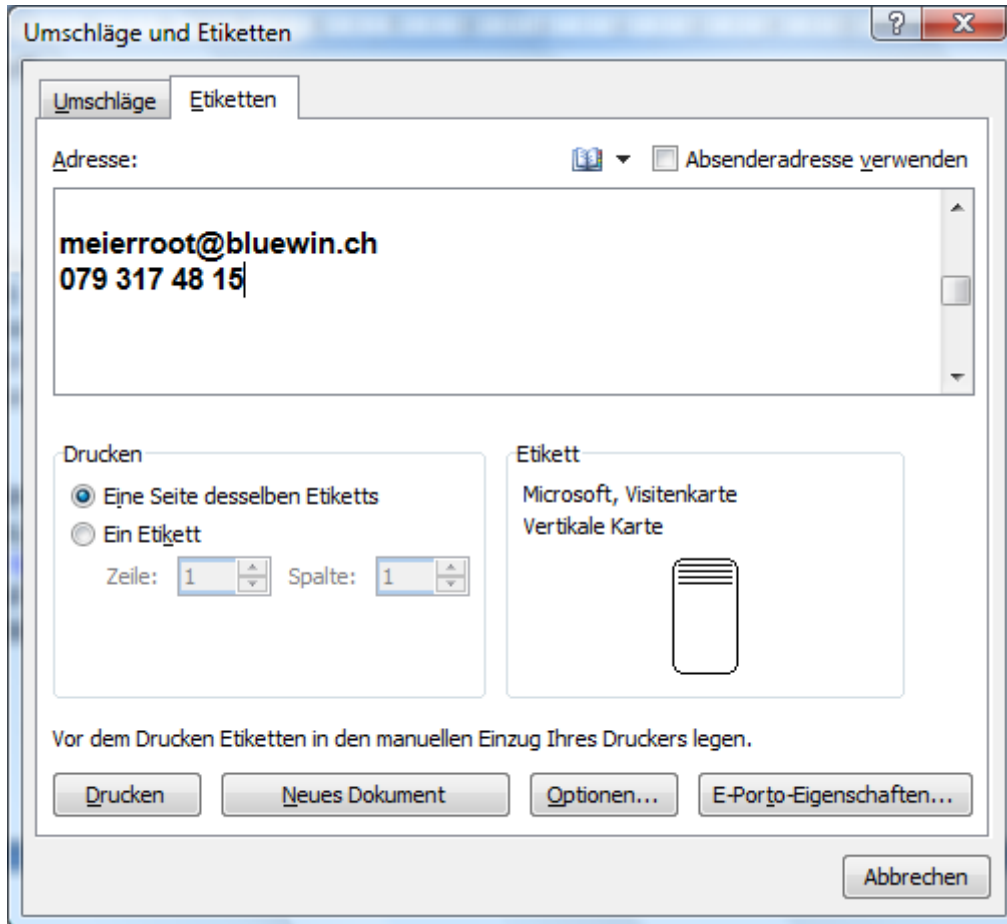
Umschläge und Etiketten

?

X

Umschläge

Etiketten

Adresse:

Absenderadresse verwenden

meierroot@bluewin.ch
079 317 48 15

Drucken

Eine Seite desselben Etiketts

Ein Etikett

Zeile: 1

Spalte: 1

Etikett

Microsoft, Visitenkarte
Vertikale Karte

Vor dem Drucken Etiketten in den manuellen Einzug Ihres Druckers legen.

Drucken

Neues Dokument

Optionen...

E-Porto-Eigenschaften...

Abbrechen